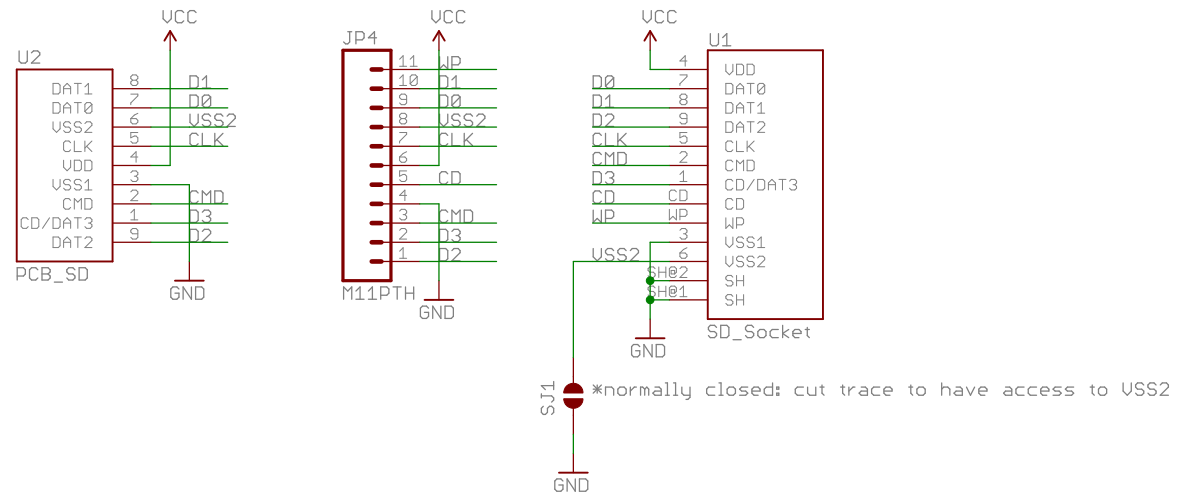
VCC

U2

DAT1 8 D1
DAT0 7 D0
VSS2 6 VSS2
CLK 5 CLK
VDD 4
VSS1 3
CMD 2 CMD
CD/DAT3 1 D3
DAT2 9 D2

PCB_SD

GND

JP4

VCC

11 WP
10 D1
9 D0
8 VSS2
7 CLK
6
5 CD
4
3 CMD
2 D3
1 D2

M11PTH

GND

VCC

U1

4 VDD
D0 7 DAT0
D1 8 DAT1
D2 9 DAT2
CLK 5 CLK
CMD 2 CMD
D3 1 CD/DAT3
CD CD CD
WP WP WP
3 VSS1
VSS2 6 VSS2
SH@2 SH
SH@1 SH

SD_Socket

GND

SJ1

*normally closed: cut trace to have access to VSS2

GND